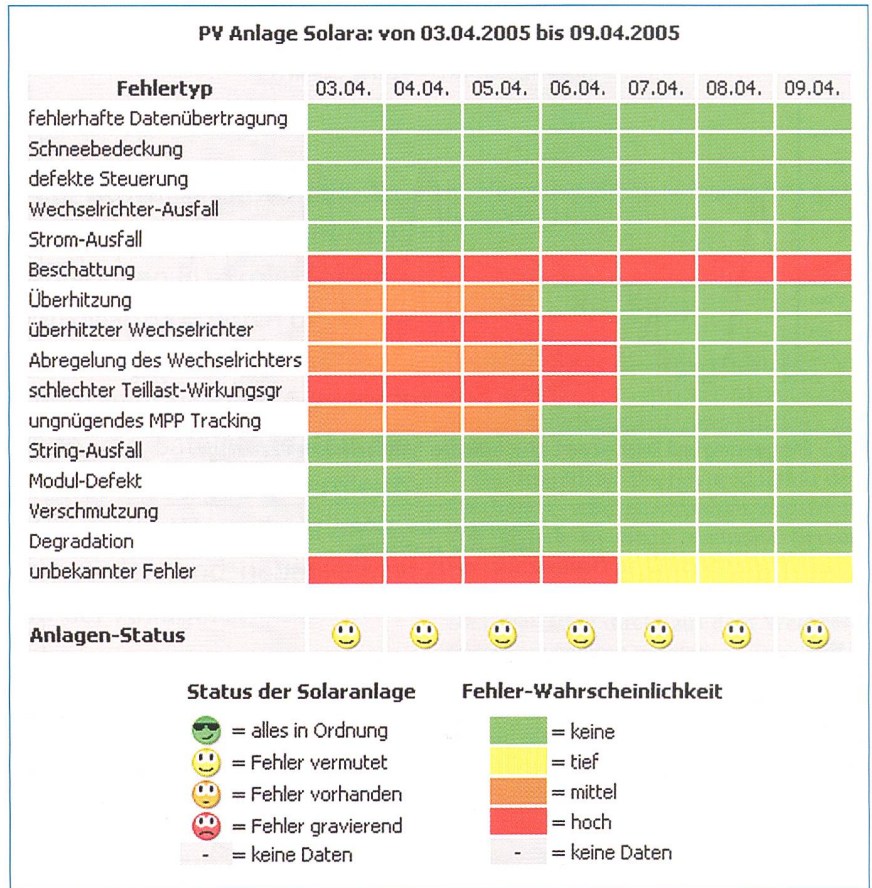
PV Anlage Solara: von 03.04.2005 bis 09.04.2005

| Fehlertyp | 03.04. | 04.04. | 05.04. | 06.04. | 07.04. | 08.04. | 09.04. |
|---|---|---|---|---|---|---|---|
| fehlerhafte Datenübertragung | | | | | | | |
| Schneebedeckung | | | | | | | |
| defekte Steuerung | | | | | | | |
| Wechselrichter-Ausfall | | | | | | | |
| Strom-Ausfall | | | | | | | |
| Beschattung | | | | | | | |
| Überhitzung | | | | | | | |
| überhitzter Wechselrichter | | | | | | | |
| Abregelung des Wechselrichters | | | | | | | |
| schlechter Teillast-Wirkungsgr | | | | | | | |
| ungnügendes MPP Tracking | | | | | | | |
| String-Ausfall | | | | | | | |
| Modul-Defekt | | | | | | | |
| Verschmutzung | | | | | | | |
| Degradation | | | | | | | |
| unbekannter Fehler | | | | | | | |

Anlagen-Status

Status der Solaranlage
= alles in Ordnung
= Fehler vermutet
= Fehler vorhanden
= Fehler gravierend
- = keine Daten

Fehler-Wahrscheinlichkeit
= keine
= tief
= mittel
= hoch
- = keine Daten